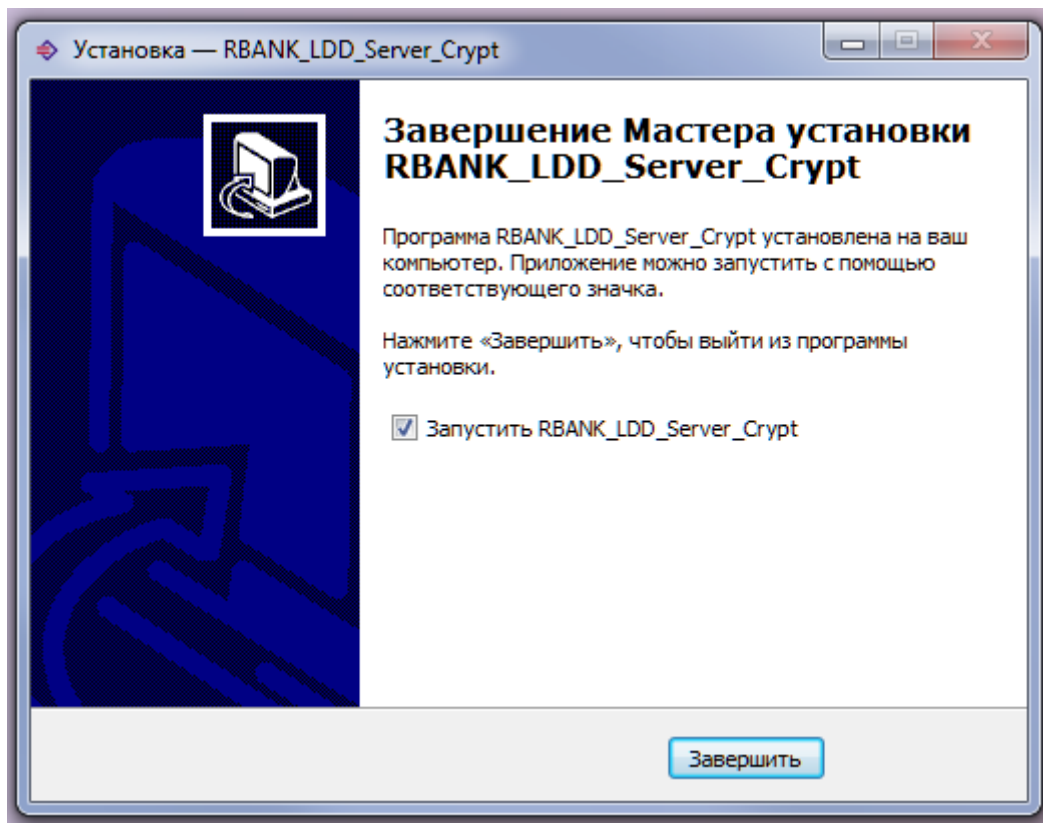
Установка — RBANK_LDD_Server_Crypt

Завершение Мастера установки RBANK_LDD_Server_Crypt

Программа RBANK_LDD_Server_Crypt установлена на ваш компьютер. Приложение можно запустить с помощью соответствующего значка.

Нажмите «Завершить», чтобы выйти из программы установки.

Запустить RBANK_LDD_Server_Crypt

Завершить